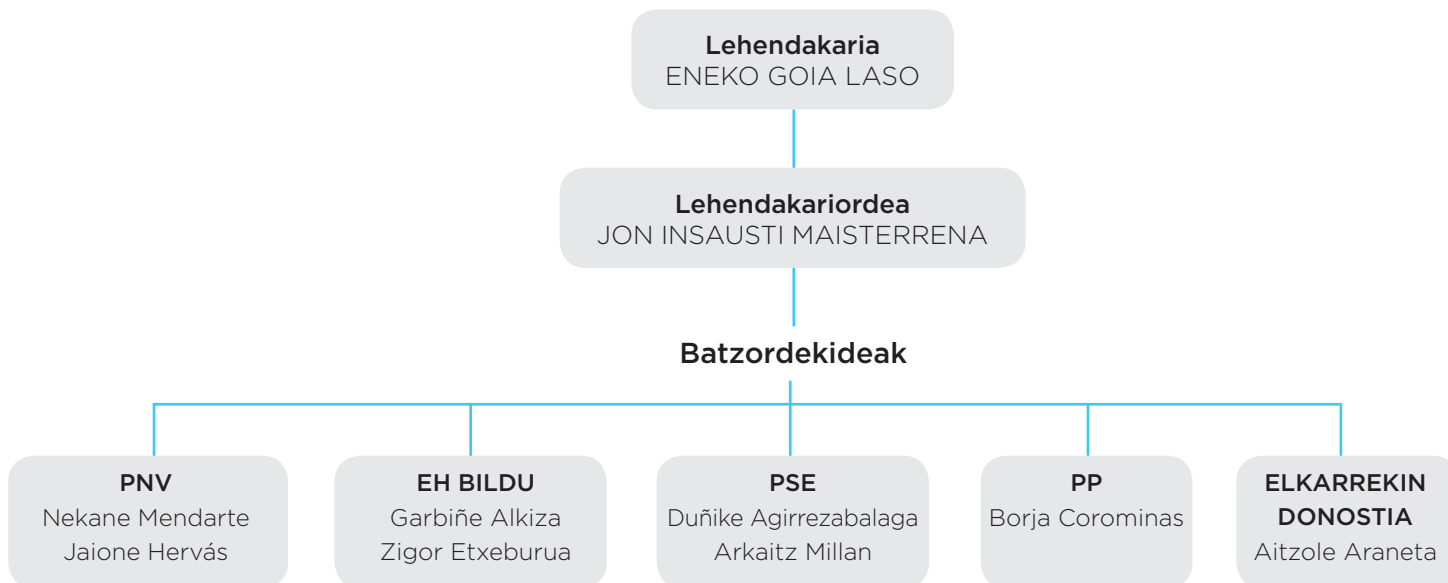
Lehendakaria
ENEKO GOIA LASO

Lehendakariordea
JON INSAUSTI MAISTERRENA

Batzordekideak

PNV
Nekane Mendarte
Jaione Hervás

EH BILDU
Garbiñe Alkiza
Zigor Etxeburua

PSE
Duñike Agirrezabalaga
Arkaitz Millan

PP
Borja Corominas

ELKARREKIN DONOSTIA
Aitzole Araneta